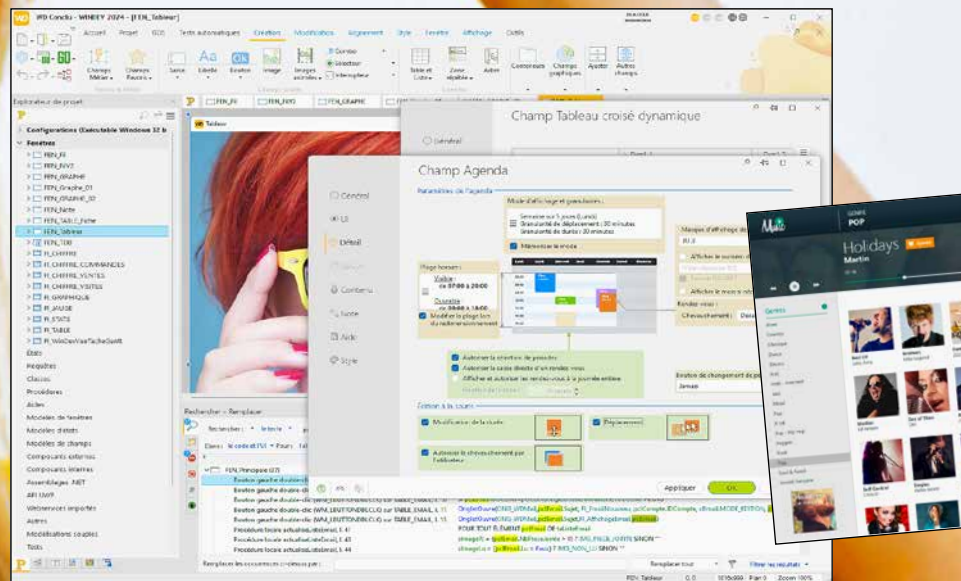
WD Concile - WINDEV 2024 - [FEN_Tableau]

Accueil Projet GDS Tests automatiques Création Modification Alignement Style Fenêtre Affichage Outils

Champs Métier Champs Favoris Saisie Libellé Bouton Image Images animées Bouton Sélecteur Interrupteur Table et Liste Zone répétée Autres Combos Champs graphiques Ajouter Autres champs

Explorateur de projet

Configurations (Exécutable Windows 32 b

Fenêtres
FEN_FR
FEN_INV2
FEN_GRAPHE
FEN_Graphe_01
FEN_GRAPHE_02
FEN_Note
FEN_TABLE_Fiche
FEN_Tableau
FEN_TDB
FI_CHIFFRE
FI_CHIFFRE_COMMANDES
FI_CHIFFRE_VENTES
FI_CHIFFRE_VISITES
FI_GRAPHIQUE
FI_JAUGE
FI_STATS
FI_TABLE
FI_WinDevVueTacheSwift
États
Requêtes
Classes
Procédures
Aides
Modèles de fenêtres
Modèles d'états
Modèles de champs
Composants externes
Composants internes
Assemblages .NET
API WP
Webservices importés
Autres
Modifications souples
Tests

FEN_FR FEN_INV2 FEN_GRAPHE

Tableau

Champ Tableau croisé dynamique

Général

Champ Agenda

Paramètres de l'agenda

Général
UI
Détail
Contenu
Note
Aide
Style

Mode d'affichage et granularités :
Semaine sur 5 jours (Lundi)
Granularité de déplacement : 30 minutes
Granularité de durée : 30 minutes
Mémoriser le mode

Plage horaire :
Visible : de 07:00 à 20:00
Ouvrable : de 08:00 à 18:00
Modifier la plage horaire du redimensionnement

Autoriser la création de rendez-vous
Autoriser la saisie directe d'un rendez-vous
Afficher et autoriser les rendez-vous à la journée entière

Édition à la souris
Modification de la durée
Déplacement
Autoriser le chevauchement par l'utilisateur

Rendez-vous :
Chevauchement :

Bouton de changement de p
Jamais

Appliquer OK

Rechercher - Remplacer

FEN_Principale
Bouton gauche double-clic (WM_LBUTTONDBLCLK) sur TABLE_EMAIL, L 15
Procédure locale actualiseListe(local), L 47
Procédure locale actualiseListe(local), L 43
Procédure locale actualiseListe(local), L 44

Remplacer tout
Filtrer les résultats

Music

GENRE
POP
Holidays
Martin

Genres

FEN_Tableau
Zoom 100%